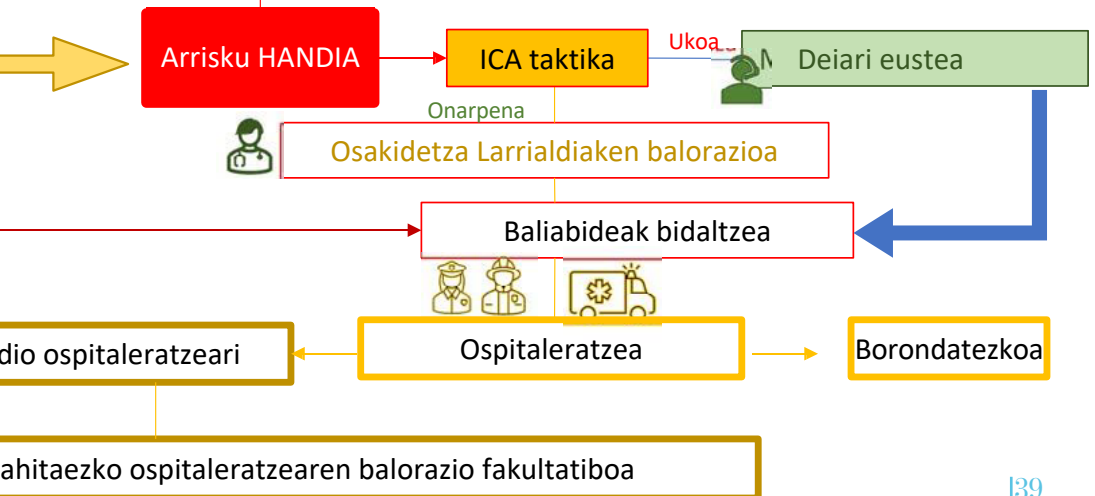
Arrisku HANDIA

ICA taktika

Ukoa

Deiari eustea

Onarpena

Osakidetza Larrialdiaken balorazioa

Baliabideak bidaltzea

dio ospitaleratzeari

Ospitaleratzea

Borondatezkoa

ahitaezko ospitaleratzearen balorazio fakultatiboa

39